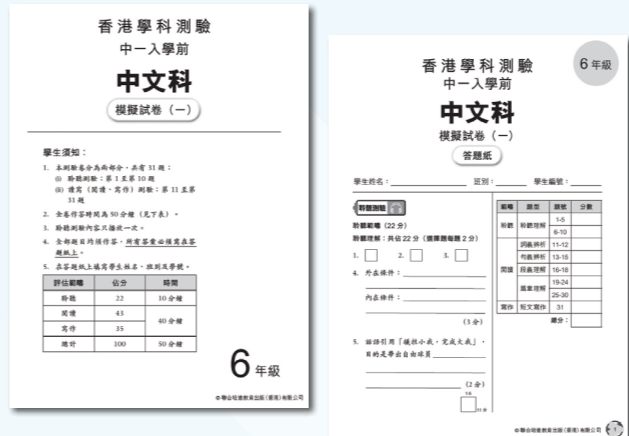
香港學科測驗
中一入學前
中文科
模擬試卷（一）

學生須知：

1. 本測驗卷分為兩部分，共有 31 題：
(i) 聆聽測驗：第 1 至第 10 題
(ii) 讀寫（閱讀、寫作）測驗：第 11 至第 31 題

2. 全卷作答時間為 50 分鐘（見下表）。

3. 聆聽測驗內容只播放一次。

4. 全部題目均須作答，所有答案必須寫在答題紙上。

5. 在答題紙上填寫學生姓名、班別及學號。

| 評估範疇 | 佔分 | 時間 |
|---|---|---|
| 聆聽 | 22 | 10 分鐘 |
| 閱讀 | 43 | 40 分鐘 |
| 寫作 | 35 | |
| 總計 | 100 | 50 分鐘 |

6 年級

©聯合培進教育出版(香港)有限公司

香港學科測驗
中一入學前
中文科
模擬試卷（一）
答題紙
6 年級

學生姓名：__________ 班別：____ 學生編號：______

聆聽測驗

聆聽範疇（22 分）

聆聽理解：共佔 22 分（選擇題每題 2 分）

1. 2. 3.

4. 外表特徵：

內在條件：

（3 分）

5. 妹妹引用「權利小我，完成大我」，目的是帶出自由球員______

（2 分）

| 範疇 | 題型 | 題號 | 分數 |
|---|---|---|---|
| 聆聽 | 聆聽理解 | 1-5 | |
| | | 6-10 | |
| 閱讀 | 詞義辨析 | 11-12 | |
| | 句義辨析 | 13-15 | |
| | 段義理解 | 16-18 | |
| | 篇章理解 | 19-24 | |
| | | 25-30 | |
| 寫作 | 短文寫作 | 31 | |
| | | 總分： | |

©聯合培進教育出版(香港)有限公司 1